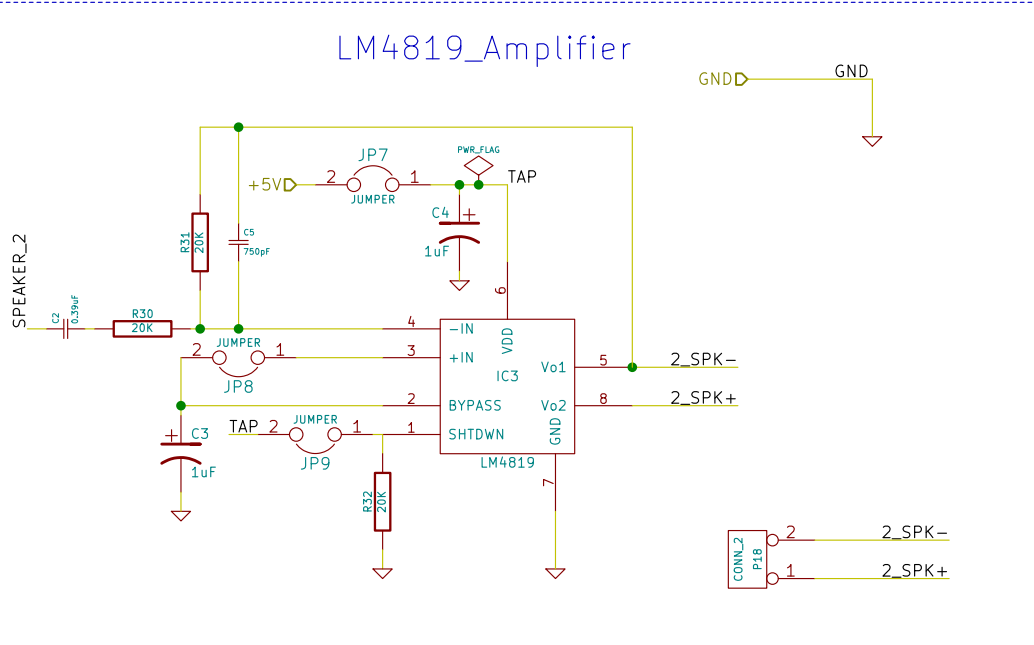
LM4819_Amplifier

GND
GND

PWR_FLAG
JP7
+5V 2 1 TAP
JUMPER
C4 +
1uF

R31
20K
C5
750pF

SPEAKER_2
C2
0.39uF
R30
20K

6
4 -IN VDD
2 JUMPER 1 3 +IN IC3 Vo1 5 2_SPK-
JP8
2 BYPASS Vo2 8 2_SPK+
+ C3
TAP 2 JUMPER 1 1 SHTDWN GND
1uF JP9 LM4819
7
R32
20K

CONN_2
P18
2 2_SPK-
1 2_SPK+